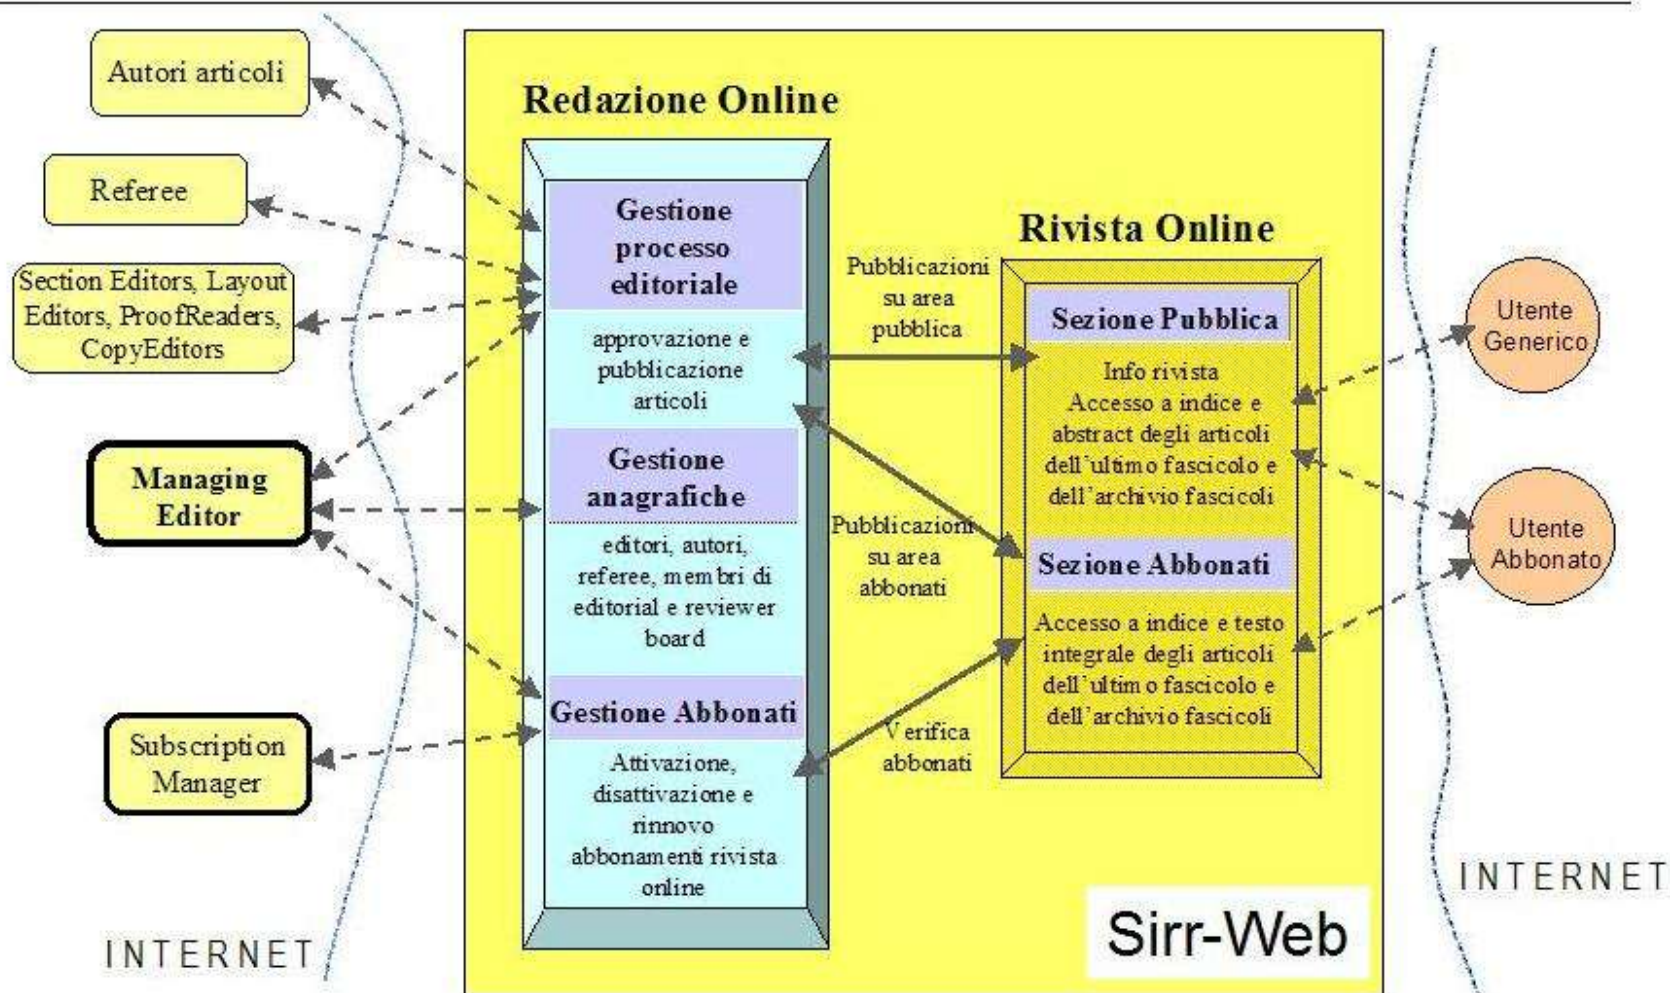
Autori articoli

Referee

Section Editors, Layout Editors, ProofReaders, CopyEditors

Managing Editor

Subscription Manager

INTERNET

Redazione Online

Gestione processo editoriale

approvazione e pubblicazione articoli

Gestione anagrafiche

editori, autori, referee, membri di editorial e reviewer board

Gestione Abbonati

Attivazione, disattivazione e rinnovo abbonamenti rivista online

Pubblicazioni su area pubblica

Pubblicazioni su area abbonati

Verifica abbonati

Rivista Online

Sezione Pubblica

Info rivista
Accesso a indice e abstract degli articoli dell'ultimo fascicolo e dell'archivio fascicoli

Sezione Abbonati

Accesso a indice e testo integrale degli articoli dell'ultimo fascicolo e dell'archivio fascicoli

Sirr-Web

Utente Generico

Utente Abbonato

INTERNET